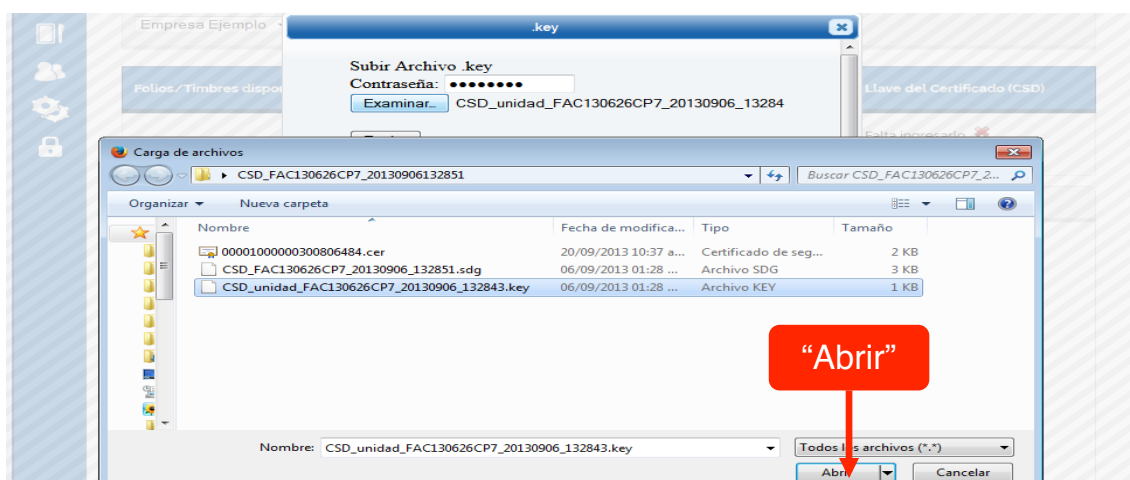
Empresa Ejemplo

.key

Subir Archivo .key
Contraseña: ••••••••
Examinar... CSD_unidad_FAC130626CP7_20130906_13284

Folios/Timbres dispo

Llave del Certificado (CSD)

Falta ingresarlo

Carga de archivos

CSD_FAC130626CP7_20130906132851

Buscar CSD_FAC130626CP7_2...

Organizar ▾ Nueva carpeta

| Nombre | Fecha de modifica... | Tipo | Tamaño |
|---|---|---|---|
| 00001000000300806484.cer | 20/09/2013 10:37 a... | Certificado de seg... | 2 KB |
| CSD_FAC130626CP7_20130906_132851.sdg | 06/09/2013 01:28 ... | Archivo SDG | 3 KB |
| CSD_unidad_FAC130626CP7_20130906_132843.key | 06/09/2013 01:28 ... | Archivo KEY | 1 KB |

"Abrir"

Nombre: CSD_unidad_FAC130626CP7_20130906_132843.key

Todos l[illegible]s archivos (*.*)

Abr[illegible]

Cancelar